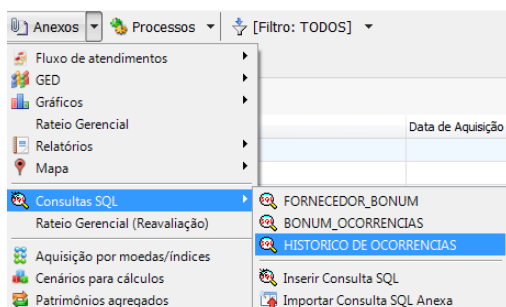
Anexos
Processos
[Filtro: TODOS]
Fluxo de atendimentos
GED
Gráficos
Rateio Gerencial
Relatórios
Mapa
Data de Aquisição
Consultas SQL
Rateio Gerencial (Reavaliação)
Aquisição por moedas/índices
Cenários para cálculos
Patrimônios agregados
FORNECEDOR_BONUM
BONUM_OCORRENCIAS
HISTORICO DE OCORRENCIAS
Inserir Consulta SQL
Importar Consulta SQL Anexa